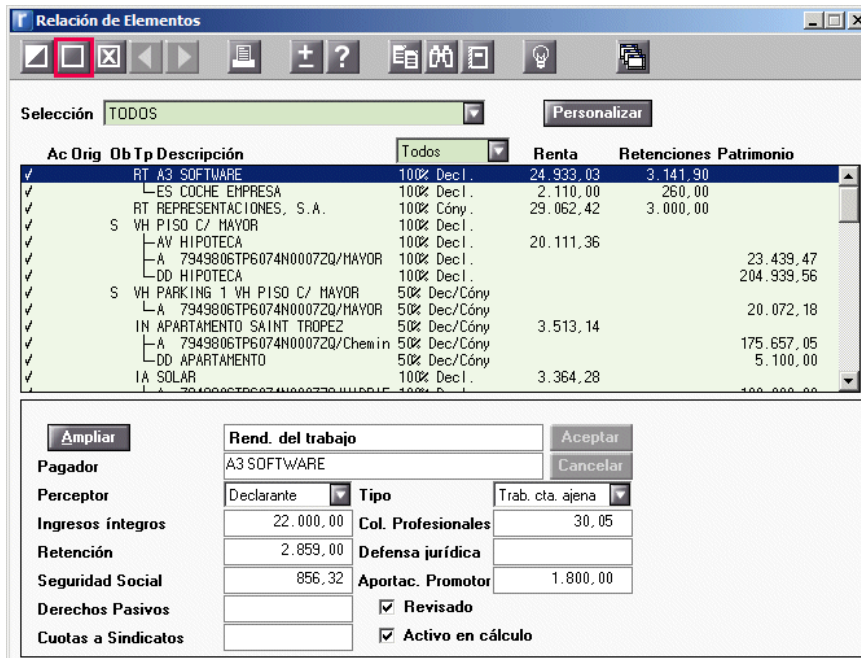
Relación de Elementos

Selección TODOS

Personalizar

| Ac | Orig | Ob | Tp | Descripción | Todos | Renta | Retenciones | Patrimonio |
|---|---|---|---|---|---|---|---|---|
| √ | | | RT | A3 SOFTWARE | 100% Decl. | 24.933,03 | 3.141,90 | |
| √ | | | | └ES COCHE EMPRESA | 100% Decl. | 2.110,00 | 260,00 | |
| √ | | | RT | REPRESENTACIONES, S.A. | 100% Cóny. | 29.062,42 | 3.000,00 | |
| √ | | S | VH | PISO C/ MAYOR | 100% Decl. | | | |
| √ | | | | ├AV HIPOTECA | 100% Decl. | 20.111,36 | | |
| √ | | | | ├A 7949806TP6074N0007ZQ/MAYOR | 100% Decl. | | | 23.439,47 |
| √ | | | | └DD HIPOTECA | 100% Decl. | | | 204.939,56 |
| √ | | S | VH | PARKING 1 VH PISO C/ MAYOR | 50% Dec/Cóny | | | |
| √ | | | | └A 7949806TP6074N0007ZQ/MAYOR | 50% Dec/Cóny | | | 20.072,18 |
| √ | | | IN | APARTAMENTO SAINT TROPEZ | 50% Dec/Cóny | 3.513,14 | | |
| √ | | | | ├A 7949806TP6074N0007ZQ/Chemin | 50% Dec/Cóny | | | 175.657,05 |
| √ | | | | └DD APARTAMENTO | 50% Dec/Cóny | | | 5.100,00 |
| √ | | | IA | SOLAR | 100% Decl. | 3.364,28 | | |

Ampliar
Rend. del trabajo
Aceptar
Pagador A3 SOFTWARE
Cancelar
Perceptor Declarante
Tipo Trab. cta. ajena
Ingresos íntegros 22.000,00
Col. Profesionales 30,05
Retención 2.859,00
Defensa jurídica
Seguridad Social 856,32
Aportac. Promotor 1.800,00
Derechos Pasivos
☑ Revisado
Cuotas a Sindicatos
☑ Activo en cálculo